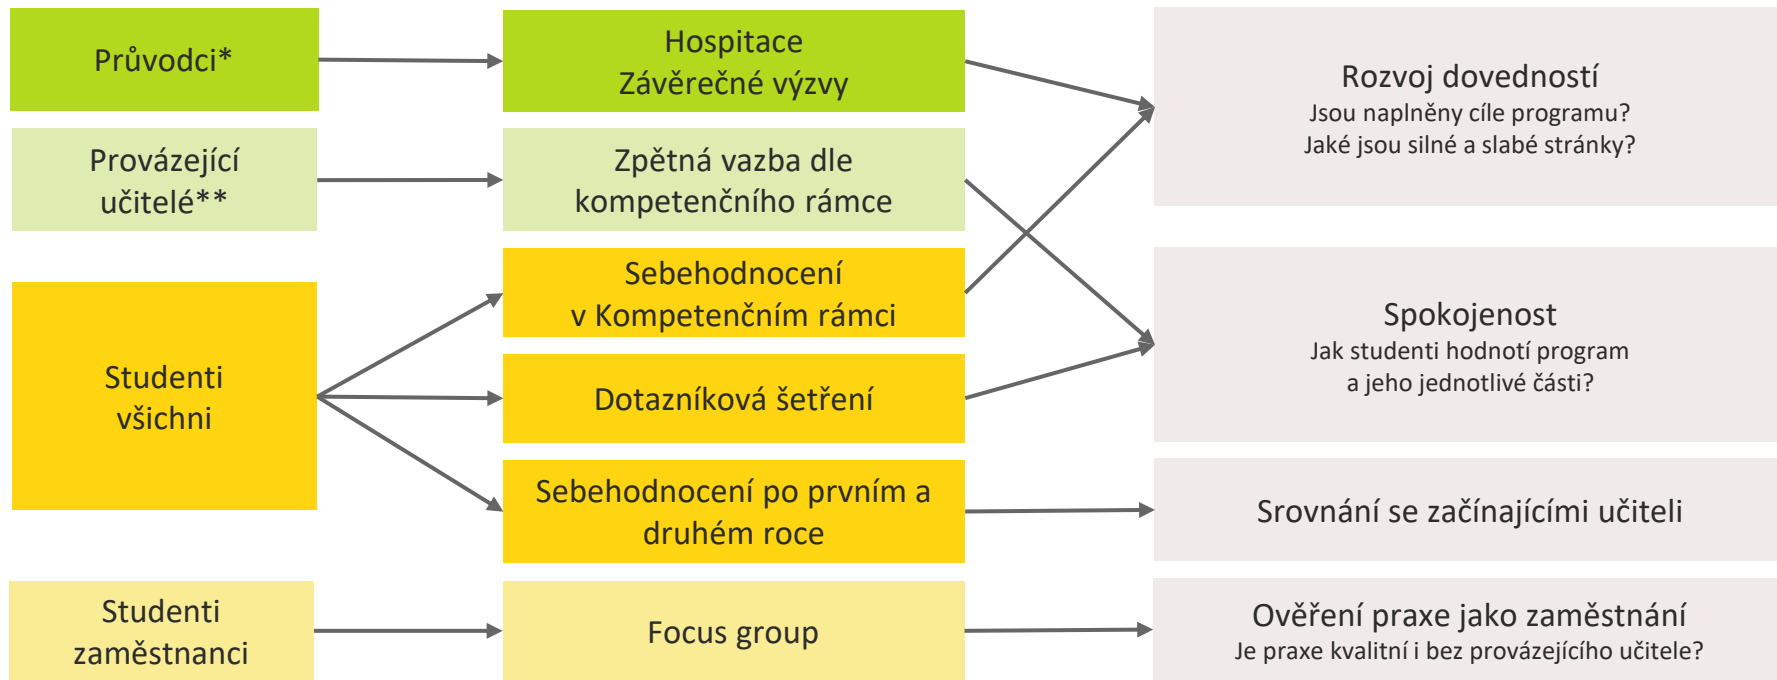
Průvodci*

Provázející učitelé**

Studenti všichni

Studenti zaměstnanci

Hospitace
Závěrečné výzvy

Zpětná vazba dle kompetenčního rámce

Sebehodnocení v Kompetenčním rámci

Dotazníková šetření

Sebehodnocení po prvním a druhém roce

Focus group

Rozvoj dovedností
Jsou naplněny cíle programu?
Jaké jsou silné a slabé stránky?

Spokojenost
Jak studenti hodnotí program a jeho jednotlivé části?

Srovnání se začínajícími učiteli

Ověření praxe jako zaměstnání
Je praxe kvalitní i bez provázejícího učitele?